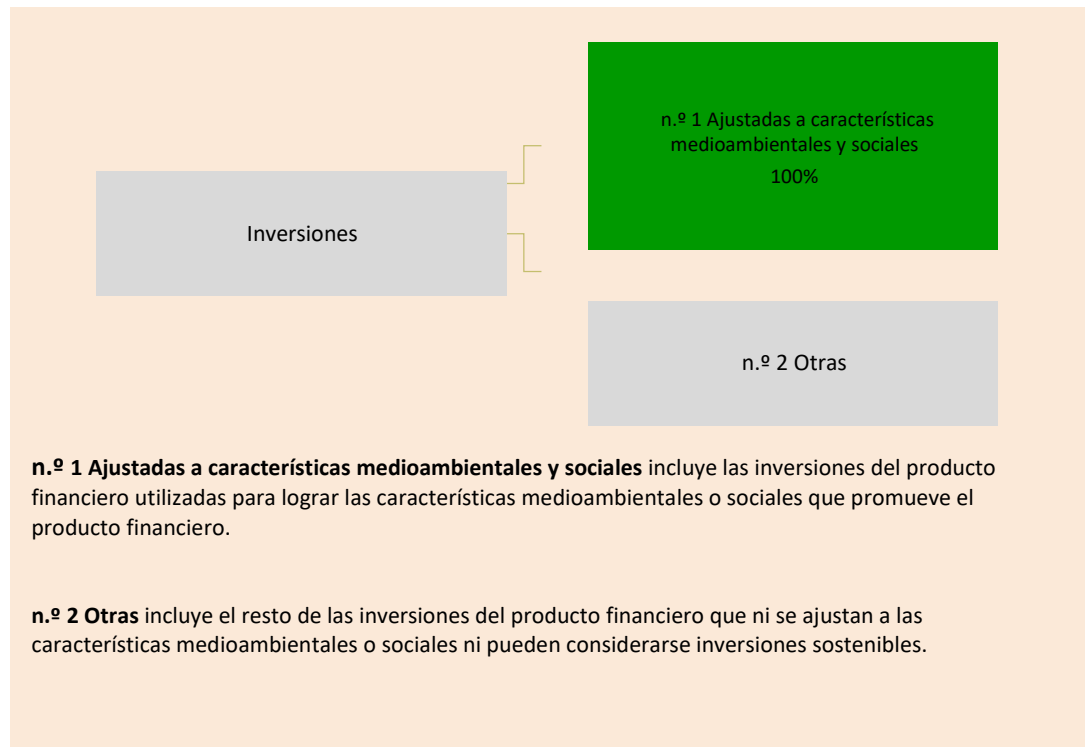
Inversiones

n.º 1 Ajustadas a características medioambientales y sociales
100%

n.º 2 Otras

**n.º 1 Ajustadas a características medioambientales y sociales** incluye las inversiones del producto financiero utilizadas para lograr las características medioambientales o sociales que promueve el producto financiero.

**n.º 2 Otras** incluye el resto de las inversiones del producto financiero que ni se ajustan a las características medioambientales o sociales ni pueden considerarse inversiones sostenibles.